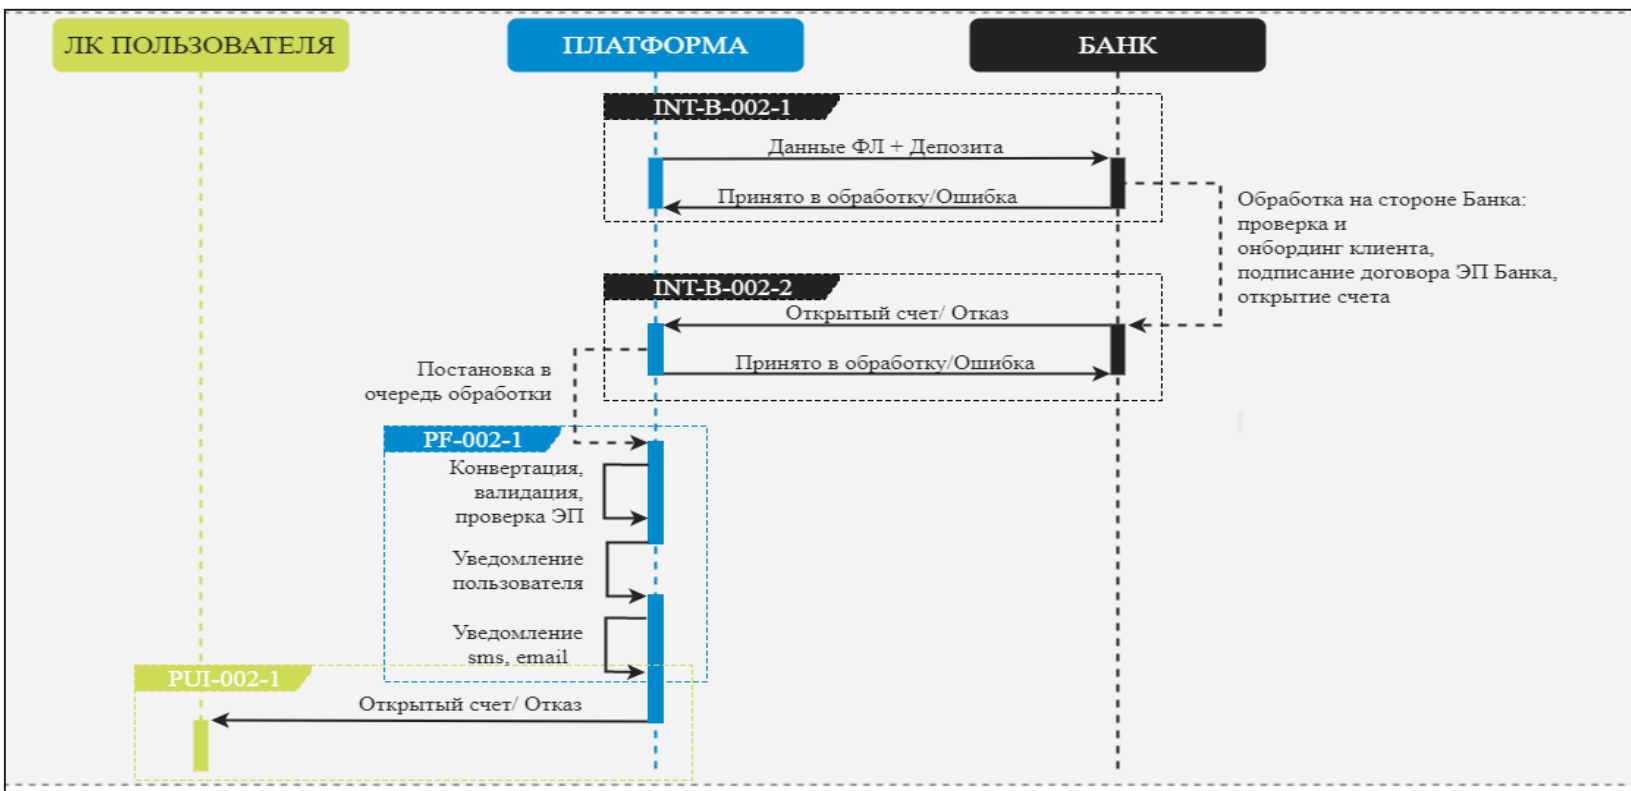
ЛК ПОЛЬЗОВАТЕЛЯ

ПЛАТФОРМА

БАНК

INT-B-002-1

Данные ФЛ + Депозита

Принято в обработку/Ошибка

Обработка на стороне Банка: проверка и онбординг клиента, подписание договора ЭП Банка, открытие счета

INT-B-002-2

Открытый счет/ Отказ

Постановка в очередь обработки

Принято в обработку/Ошибка

PF-002-1

Конвертация, валидация, проверка ЭП

Уведомление пользователя

Уведомление sms, email

PUI-002-1

Открытый счет/ Отказ